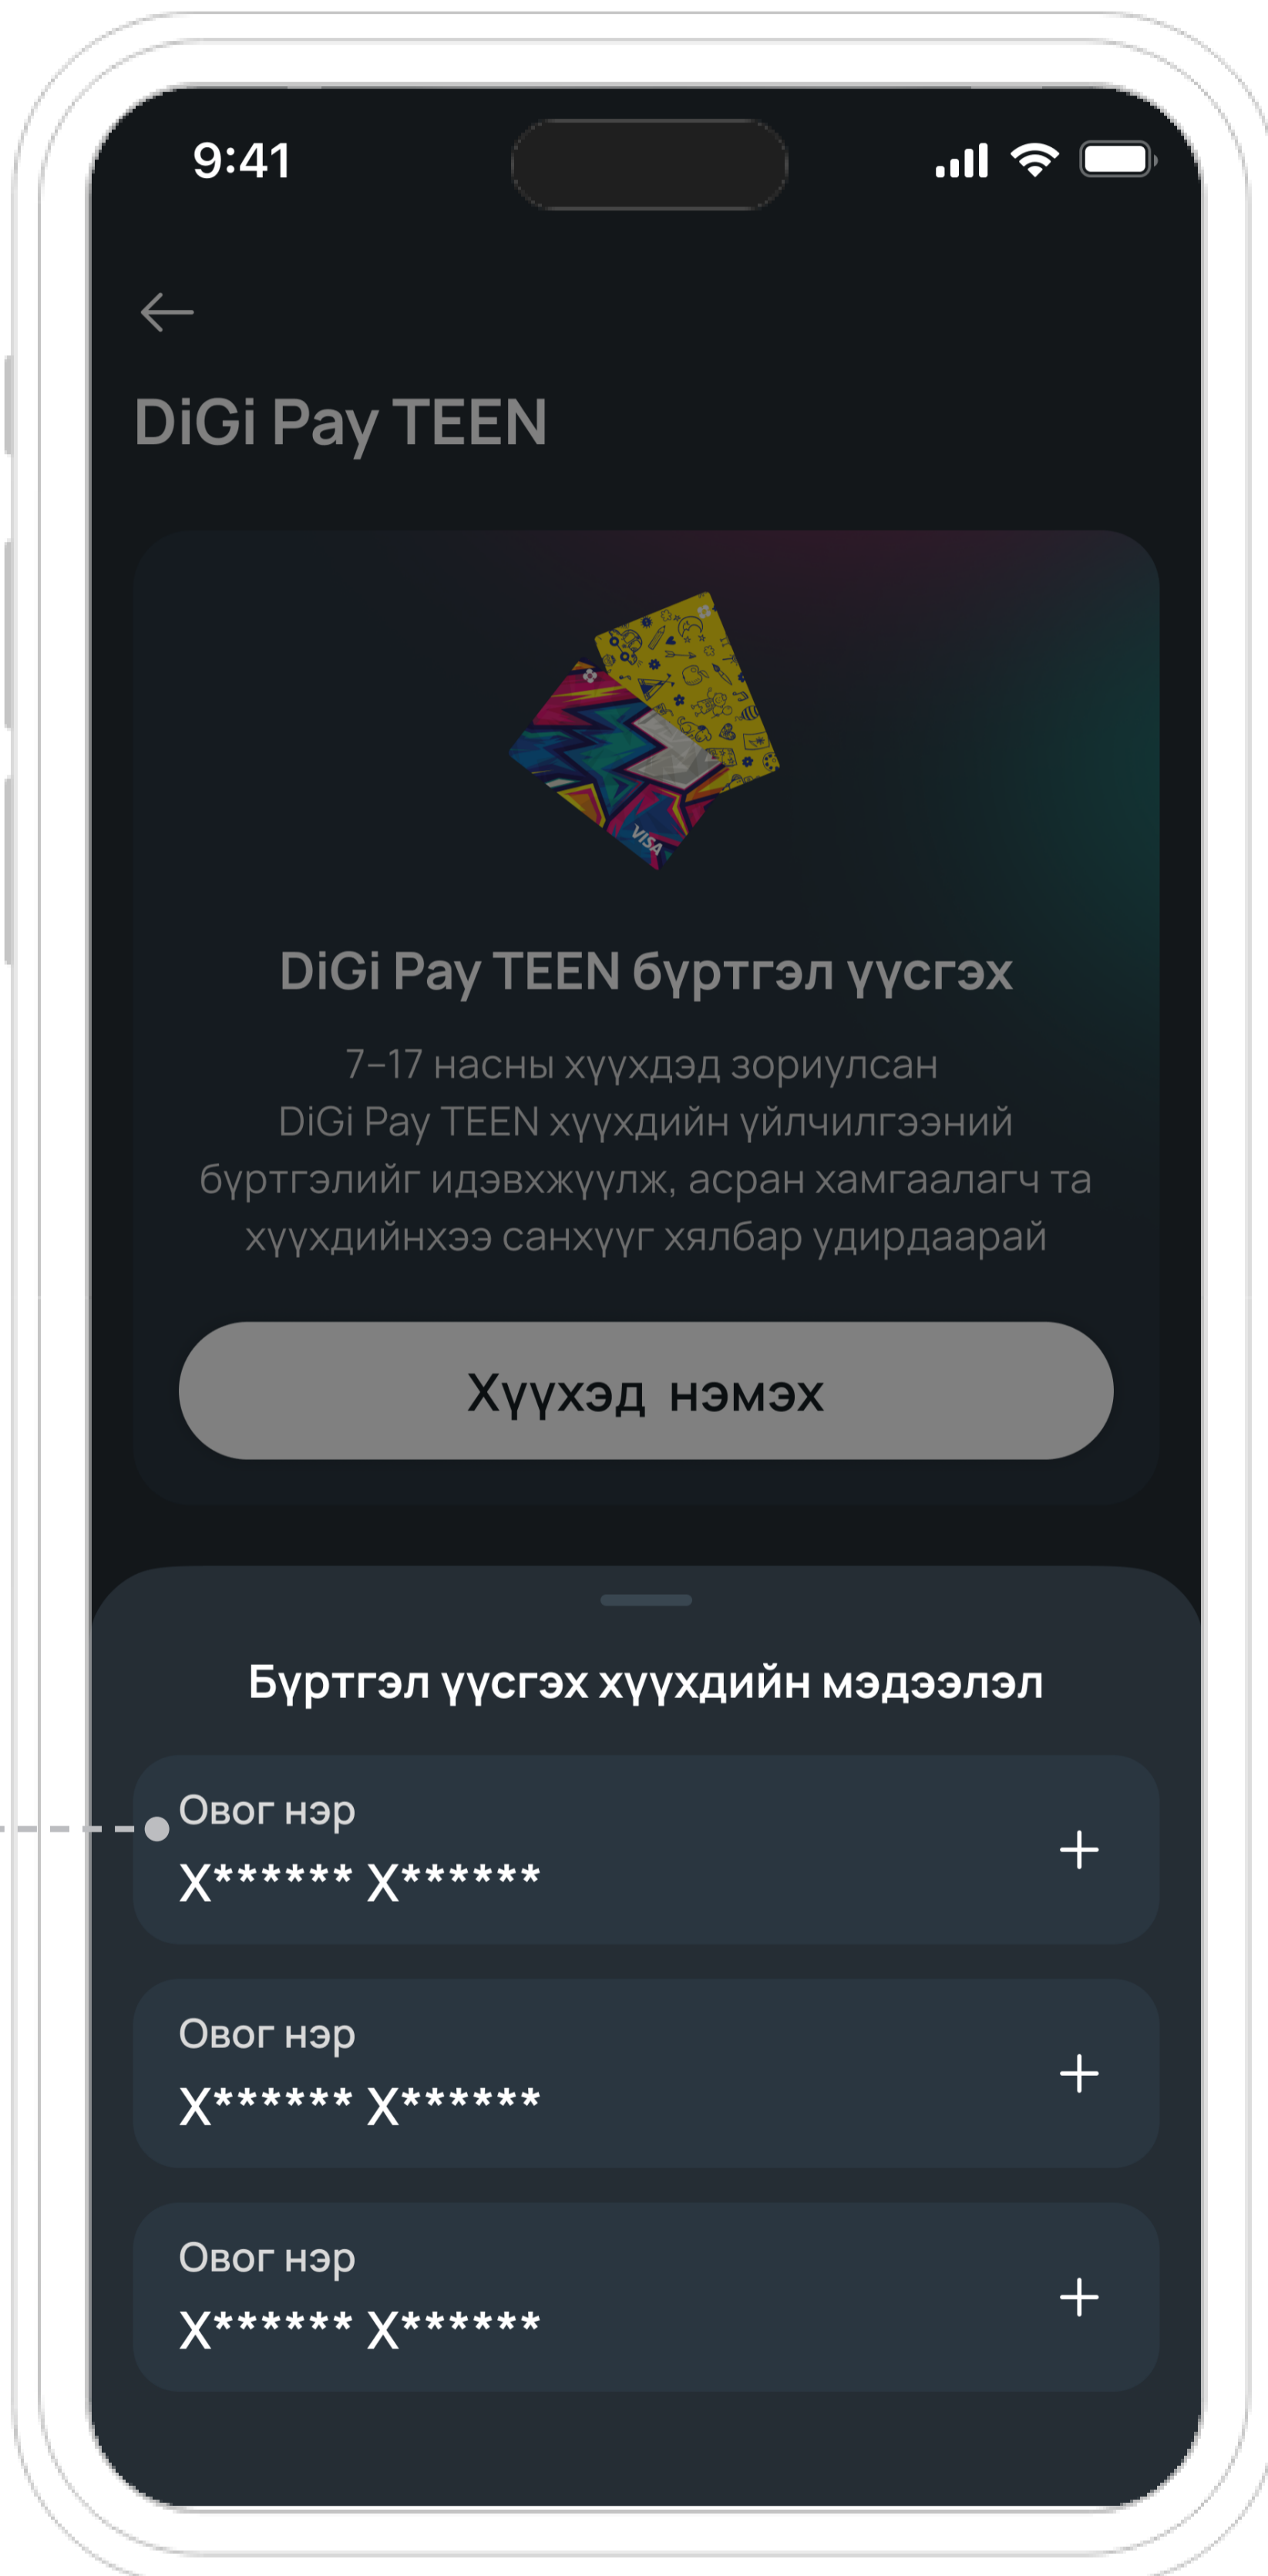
9:41

DiGi Pay TEEN

VISA

DiGi Pay TEEN бүртгэл үүсгэх

7–17 насны хүүхдэд зориулсан DiGi Pay TEEN хүүхдийн үйлчилгээний бүртгэлийг идэвхжүүлж, асран хамгаалагч та хүүхдийнхээ санхүүг хялбар удирдаарай

Хүүхэд нэмэх

Бүртгэл үүсгэх хүүхдийн мэдээлэл

Овог нэр
Х****** Х******

Овог нэр
Х****** Х******

Овог нэр
Х****** Х******